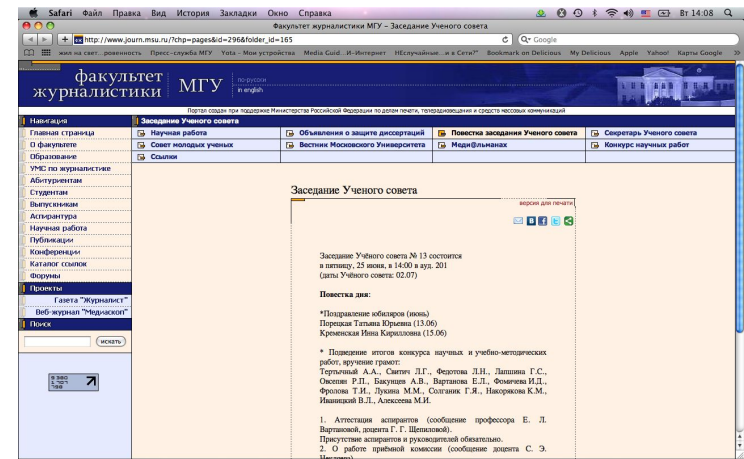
Safari Файл Правка Вид История Закладки Окно Справка

Вт 14:08

Факультет журналистики МГУ – Заседание Ученого совета

http://www.journ.msu.ru/?chp=pages&id=296&folder_id=165

Google

жил на свет...ровенность Пресс-служба МГУ Yota - Мои устройства Media Guid...И-Интернет НЕслучайные...и в Сети?" Bookmark on Delicious My Delicious Apple Yahoo! Карты Google

факультет журналистики МГУ

по-русски
in english

Портал создан при поддержке Министерства Российской Федерации по делам печати, телерадиовещания и средств массовых коммуникаций

Навигация

Главная страница
О факультете
Образование
УМС по журналистике
Абитуриентам
Студентам
Выпускникам
Аспирантура
Научная работа
Публикации
Конференции
Каталог ссылок
Форумы

Проекты

Газета "Журналист"
Веб-журнал "Медиаскоп"

Поиск

искать

Заседание Ученого совета

Научная работа
Объявления о защите диссертаций
Повестка заседания Ученого совета
Секретарь Ученого совета
Совет молодых ученых
Вестник Московского Университета
Меди@льманах
Конкурс научных работ
Ссылки

Заседание Ученого совета

версия для печати

Заседание Учёного совета № 13 состоится в пятницу, 25 июня, в 14:00 в ауд. 201 (даты Учёного совета: 02.07)

Повестка дня:

*Поздравление юбиляров (июнь)
Порецкая Татьяна Юрьевна (13.06)
Кременская Инна Кирилловна (15.06)

* Подведение итогов конкурса научных и учебно-методических работ, вручение грамот:
Тертычный А.А., Свитич Л.Г., Федотова Л.Н., Лапшина Г.С., Овсепян Р.П., Бакунцев А.В., Вартанова Е.Л., Фомичева И.Д., Фролова Т.И., Лукина М.М., Солганик Г.Я., Накорякова К.М., Иваницкий В.Л., Алексеева М.И.

1. Аттестация аспирантов (сообщение профессора Е. Л. Вартановой, доцента Г. Г. Щепиловой).
Присутствие аспирантов и руководителей обязательно.
2. О работе приёмной комиссии (сообщение доцента С. Э. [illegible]